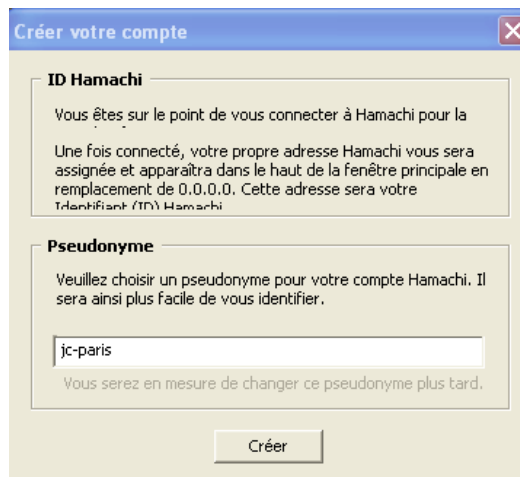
Créer votre compte

ID Hamachi

Vous êtes sur le point de vous connecter à Hamachi pour la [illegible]

Une fois connecté, votre propre adresse Hamachi vous sera assignée et apparaîtra dans le haut de la fenêtre principale en remplacement de 0.0.0.0. Cette adresse sera votre Identifiant (ID) Hamachi

Pseudonyme

Veuillez choisir un pseudonyme pour votre compte Hamachi. Il sera ainsi plus facile de vous identifier.

jc-paris

Vous serez en mesure de changer ce pseudonyme plus tard.

Créer